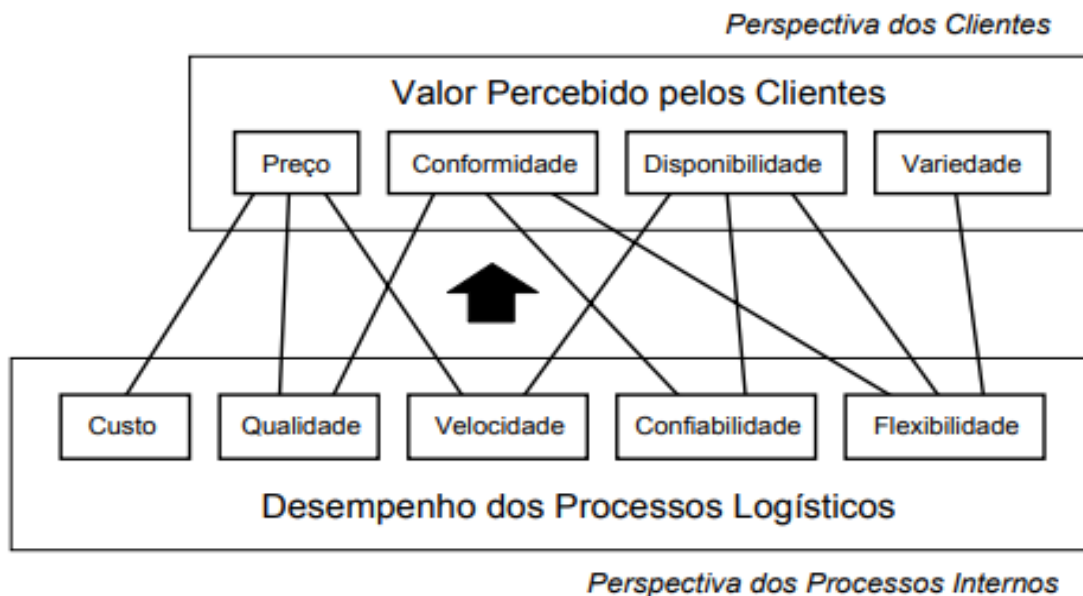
Perspectiva dos Clientes

Valor Percebido pelos Clientes

Preço

Conformidade

Disponibilidade

Variedade

Custo

Qualidade

Velocidade

Confiabilidade

Flexibilidade

Desempenho dos Processos Logísticos

Perspectiva dos Processos Internos